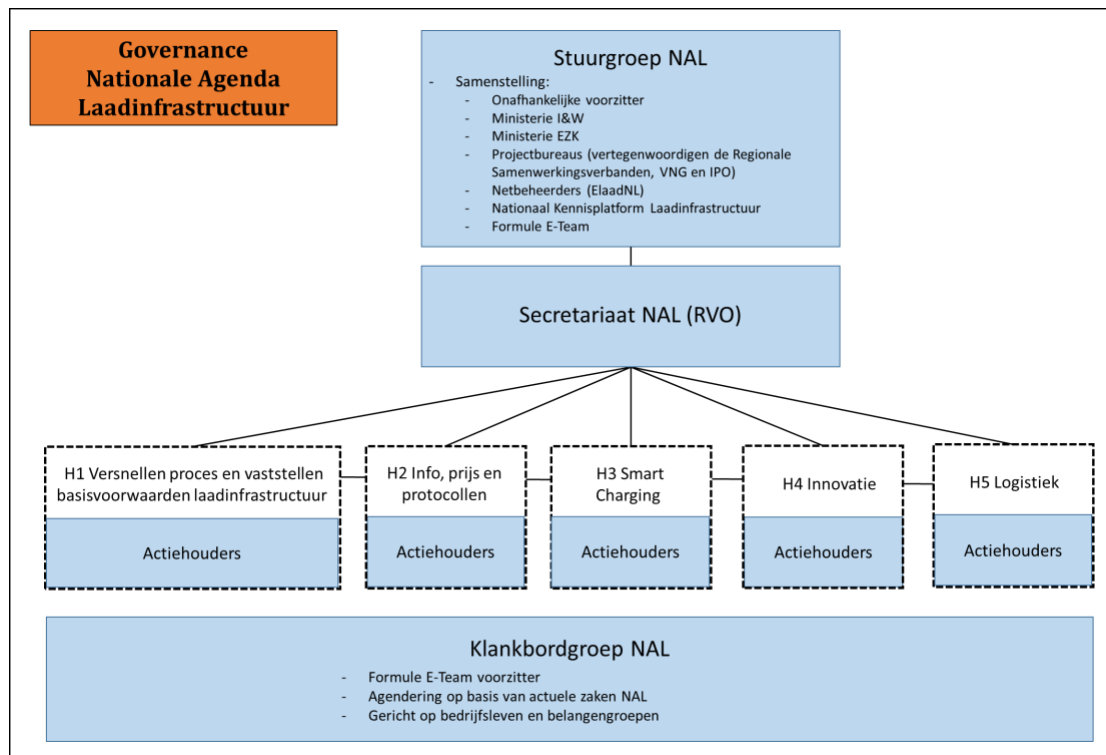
Governance Nationale Agenda Laadinfrastructuur

Stuurgroep NAL

- Samenstelling:
  - Onafhankelijke voorzitter
  - Ministerie I&W
  - Ministerie EZK
  - Projectbureaus (vertegenwoordigen de Regionale Samenwerkingsverbanden, VNG en IPO)
  - Netbeheerders (ElaadNL)
  - Nationaal Kennisplatform Laadinfrastructuur
  - Formule E-Team

Secretariaat NAL (RVO)

H1 Versnellen proces en vaststellen basisvoorwaarden laadinfrastructuur

Actiehouders

H2 Info, prijs en protocollen

Actiehouders

H3 Smart Charging

Actiehouders

H4 Innovatie

Actiehouders

H5 Logistiek

Actiehouders

Klankbordgroep NAL

- Formule E-Team voorzitter
- Agendering op basis van actuele zaken NAL
- Gericht op bedrijfsleven en belangengroepen